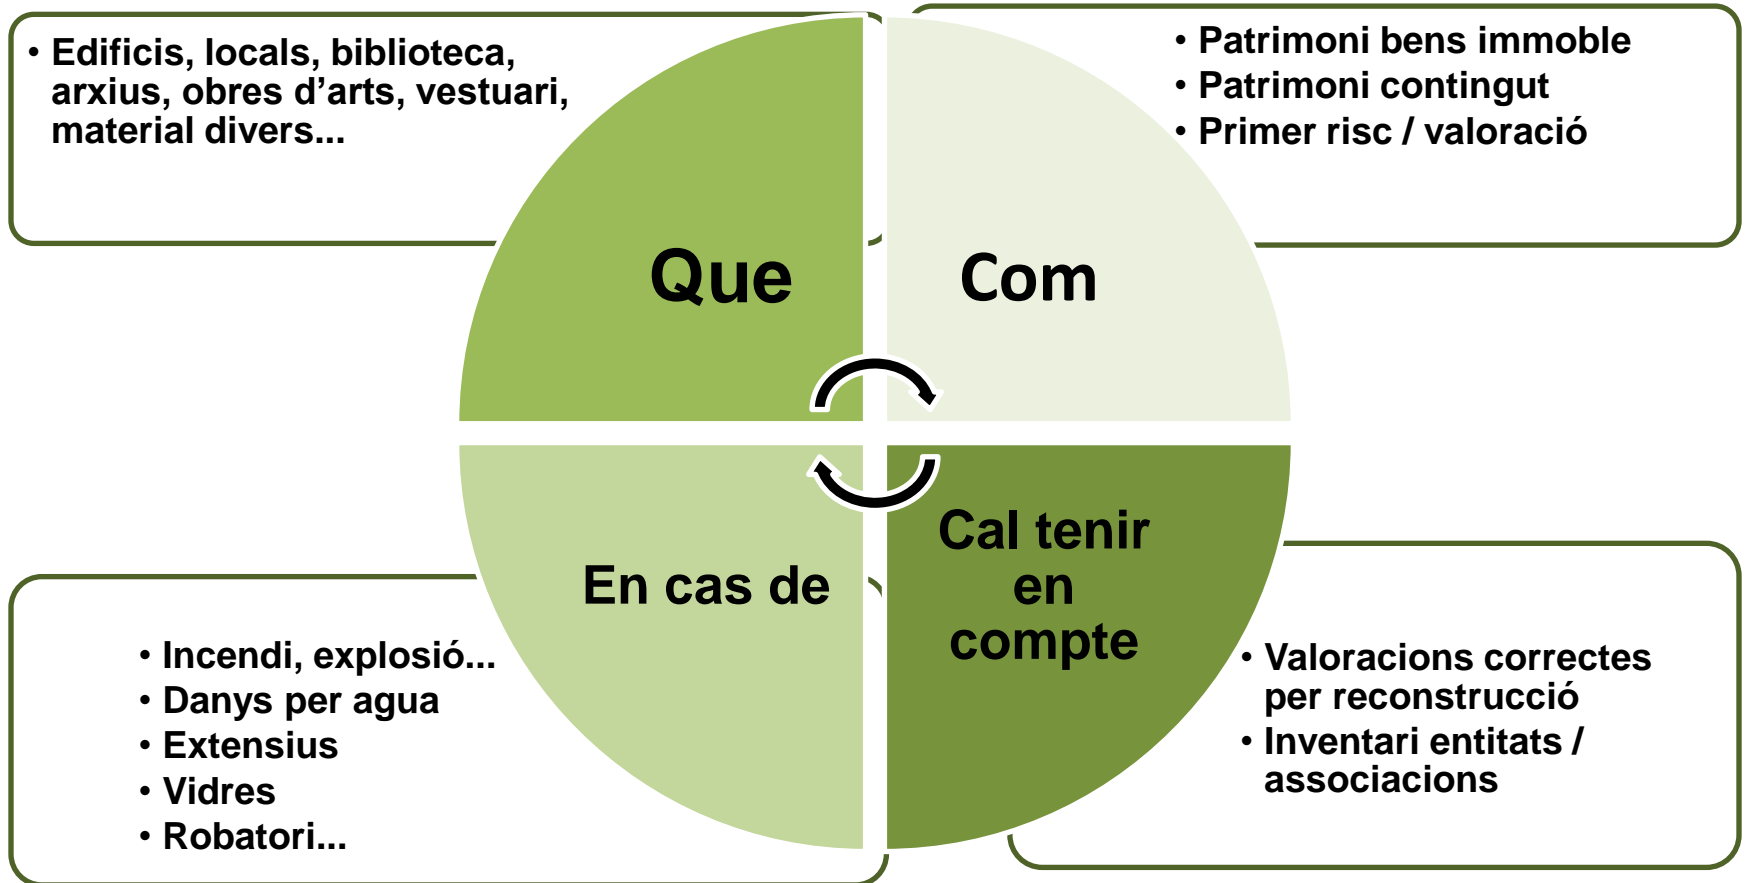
• Edificis, locals, biblioteca, arxius, obres d’arts, vestuari, material divers...

Que

• Patrimoni bens immoble
• Patrimoni contingut
• Primer risc / valoració

Com

En cas de

• Incendi, explosió...
• Danys per agua
• Extensius
• Vidres
• Robatori...

Cal tenir en compte

• Valoracions correctes per reconstrucció
• Inventari entitats / associacions